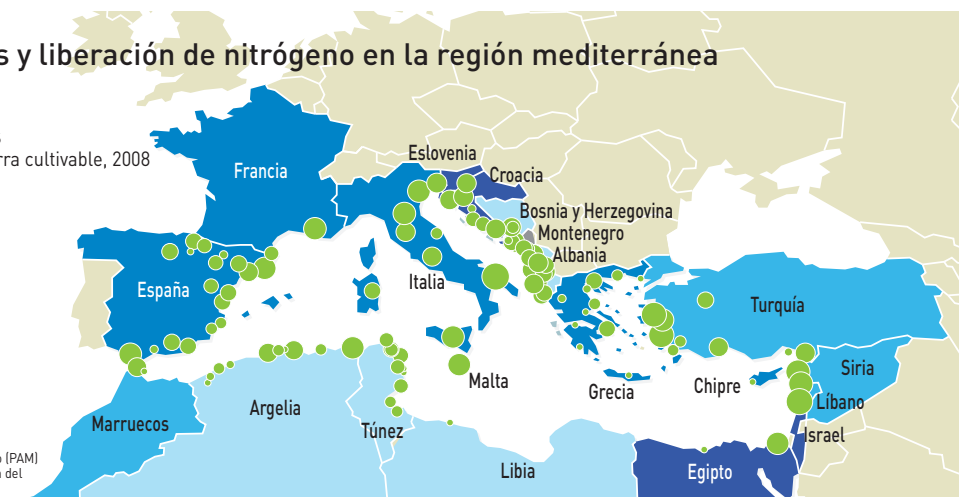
s y liberación de nitrógeno en la región mediterránea

rra cultivable, 2008

Eslovenia
Croacia
Francia
Bosnia y Herzegovina
Montenegro
Albania
España
Italia
Turquía
Grecia
Chipre
Siria
Líbano
Israel
Malta
Argelia
Marruecos
Túnez
Libia
Egipto

a (PAM)
del